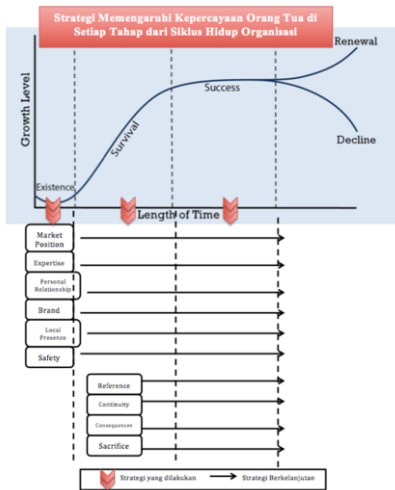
Strategi Memengaruhi Kepercayaan Orang Tua di Setiap Tahap dari Siklus Hidup Organisasi

Growth Level

Renewal

Success

Survival

Decline

Existence

Length of Time

Market Position

Expertise

Personal Relationship

Brand

Local Presence

Safety

Reference

Continuity

Consequences

Sacrifice

Strategi yang dilakukan

Strategi Berkelanjutan